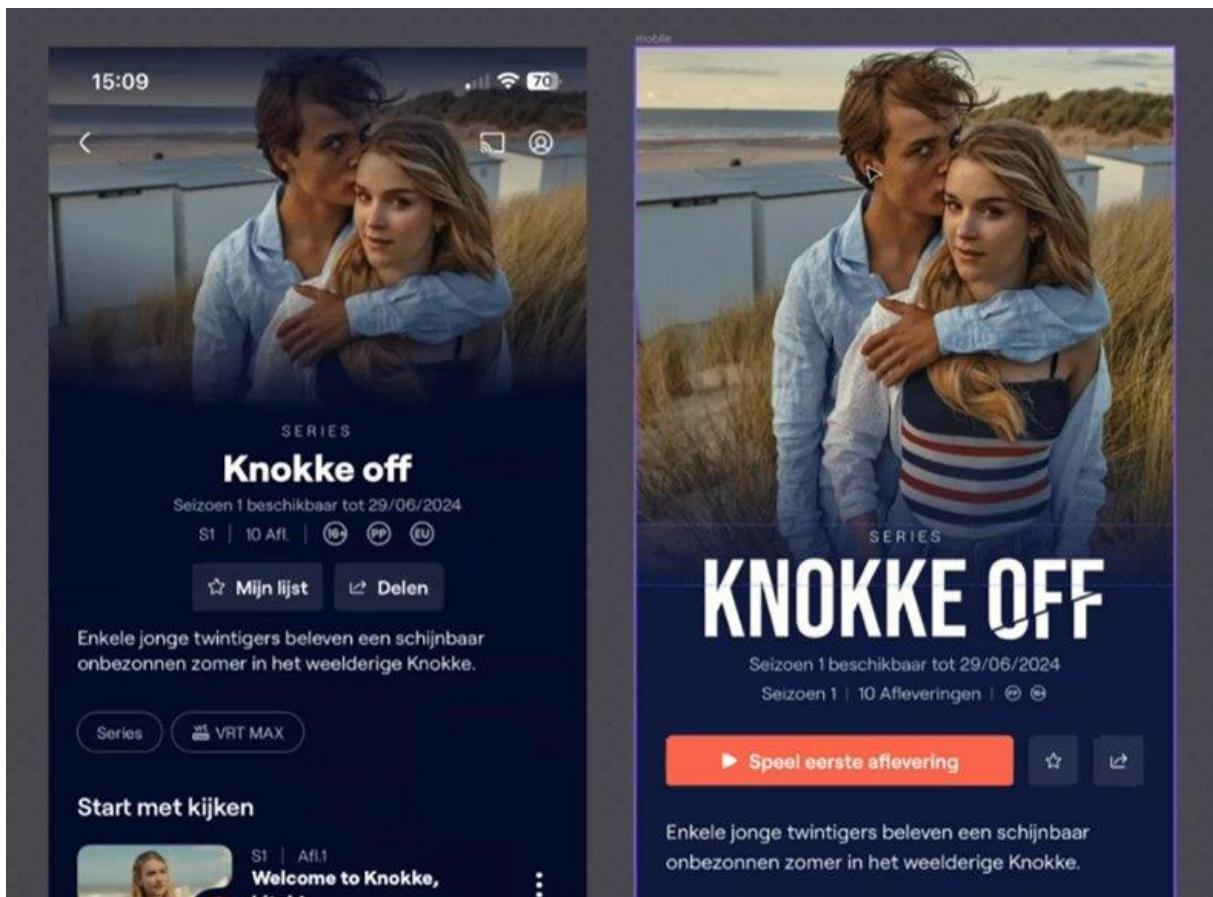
15:09

70

SERIES

Knokke off

Seizoen 1 beschikbaar tot 29/06/2024

S1 | 10 Afl. | 16+ PP EU

Mijn lijst

Delen

Enkele jonge twintigers beleven een schijnbaar onbezonnen zomer in het weelderige Knokke.

Series

VRT MAX

Start met kijken

S1 | Afl.1

Welcome to Knokke, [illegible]

mobile

SERIES

KNOKKE OFF

Seizoen 1 beschikbaar tot 29/06/2024

Seizoen 1 | 10 Afleveringen |

Speel eerste aflevering

Enkele jonge twintigers beleven een schijnbaar onbezonnen zomer in het weelderige Knokke.